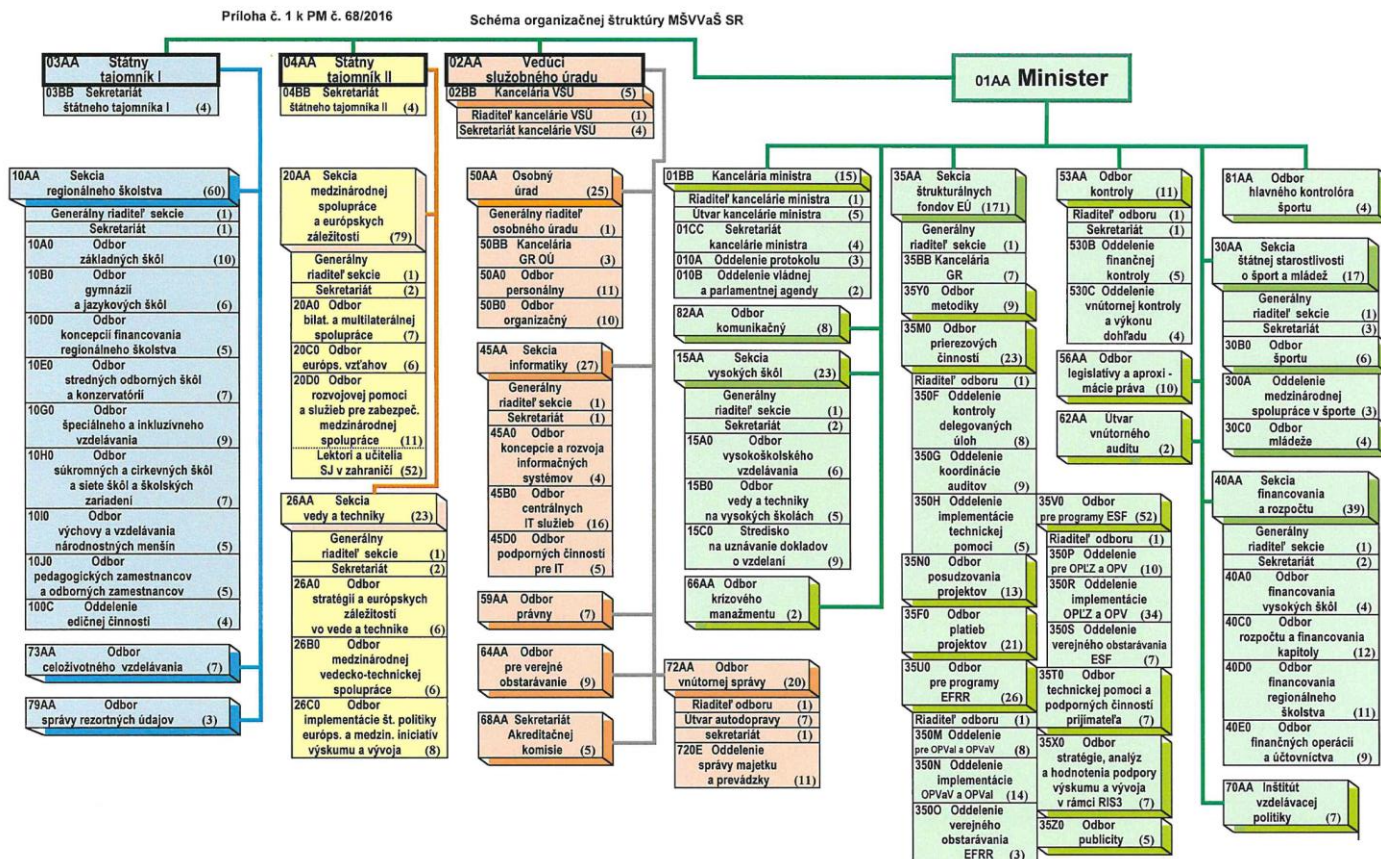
Príloha č. 1 k PM č. 68/2016

Schéma organizačnej štruktúry MŠVVaŠ SR

03AA Štátny tajomník I
03BB Sekretariát štátneho tajomníka I (4)

04AA Štátny tajomník II
04BB Sekretariát štátneho tajomníka II (4)

02AA Vedúci služobného úradu
02BB Kancelária VSÚ (5)
Riaditeľ kancelárie VSÚ (1)
Sekretariát kancelárie VSÚ (4)

01AA Minister

10AA Sekcia regionálneho školstva (60)
Generálny riaditeľ sekcie (1)
Sekretariát (1)
10A0 Odbor základných škôl (10)
10B0 Odbor gymnázií a jazykových škôl (6)
10D0 Odbor koncepcií financovania regionálneho školstva (5)
10E0 Odbor stredných odborných škôl a konzervatórií (7)
10G0 Odbor špeciálneho a inkluzívneho vzdelávania (9)
10H0 Odbor súkromných a cirkevných škôl a siete škôl a školských zariadení (7)
10I0 Odbor výchovy a vzdelávania národnostných menšín (5)
10J0 Odbor pedagogických zamestnancov a odborných zamestnancov (5)
100C Oddelenie edičnej činnosti (4)

73AA Odbor celoživotného vzdelávania (7)

79AA Odbor správy rezortných údajov (3)

20AA Sekcia medzinárodnej spolupráce a európskych záležitostí (79)
Generálny riaditeľ sekcie (1)
Sekretariát (2)
20A0 Odbor bilat. a multilaterálnej spolupráce (7)
20C0 Odbor európs. vzťahov (6)
20D0 Odbor rozvojovej pomoci a služieb pre zabezpeč. medzinárodnej spolupráce (11)
Lektori a učitelia SJ v zahraničí (52)

26AA Sekcia vedy a techniky (23)
Generálny riaditeľ sekcie (1)
Sekretariát (2)
26A0 Odbor stratégií a európskych záležitostí vo vede a technike (6)
26B0 Odbor medzinárodnej vedecko-technickej spolupráce (6)
26C0 Odbor implementácie št. politiky európs. a medzin. iniciatív výskumu a vývoja (8)

50AA Osobný úrad (25)
Generálny riaditeľ osobného úradu (1)
50BB Kancelária GR OÚ (3)
50A0 Odbor personálny (11)
50B0 Odbor organizačný (10)

45AA Sekcia informatiky (27)
Generálny riaditeľ sekcie (1)
Sekretariát (1)
45A0 Odbor koncepcie a rozvoja informačných systémov (4)
45B0 Odbor centrálnych IT služieb (16)
45D0 Odbor podporných činností pre IT (5)

59AA Odbor právny (7)

64AA Odbor pre verejné obstarávanie (9)

68AA Sekretariát Akreditačnej komisie (5)

01BB Kancelária ministra (15)
Riaditeľ kancelárie ministra (1)
Útvar kancelárie ministra (5)
01CC Sekretariát kancelárie ministra (4)
010A Oddelenie protokolu (3)
010B Oddelenie vládnej a parlamentnej agendy (2)

82AA Odbor komunikačný (8)

15AA Sekcia vysokých škôl (23)
Generálny riaditeľ sekcie (1)
Sekretariát (2)
15A0 Odbor vysokoškolského vzdelávania (6)
15B0 Odbor vedy a techniky na vysokých školách (5)
15C0 Stredisko na uznávanie dokladov o vzdelaní (9)

66AA Odbor krízového manažmentu (2)

72AA Odbor vnútornej správy (20)
Riaditeľ odboru (1)
Útvar autodopravy (7)
sekretariát (1)
720E Oddelenie správy majetku a prevádzky (11)

35AA Sekcia štrukturálnych fondov EÚ (171)
Generálny riaditeľ sekcie (1)
35BB Kancelária GR (7)
35Y0 Odbor metodiky (9)
35M0 Odbor prierezových činností (23)
Riaditeľ odboru (1)
350F Oddelenie kontroly delegovaných úloh (8)
350G Oddelenie koordinácie auditov (9)
350H Oddelenie implementácie technickej pomoci (5)
35N0 Odbor posudzovania projektov (13)
35F0 Odbor platieb projektov (21)
35U0 Odbor pre programy EFRR (26)
Riaditeľ odboru (1)
350M Oddelenie pre OPVaI a OPVaV (8)
350N Oddelenie implementácie OPVaV a OPVaI (14)
350O Oddelenie verejného obstarávania EFRR (3)
35V0 Odbor pre programy ESF (52)
Riaditeľ odboru (1)
350P Oddelenie pre OPĽZ a OPV (10)
350R Oddelenie implementácie OPĽZ a OPV (34)
350S Oddelenie verejného obstarávania ESF (7)
35T0 Odbor technickej pomoci a podporných činností prijímateľa (7)
35X0 Odbor stratégie, analýz a hodnotenia podpory výskumu a vývoja v rámci RIS3 (7)
35Z0 Odbor publicity (5)

53AA Odbor kontroly (11)
Riaditeľ odboru (1)
Sekretariát (1)
530B Oddelenie finančnej kontroly (5)
530C Oddelenie vnútornej kontroly a výkonu dohľadu (4)

56AA Odbor legislatívy a aproximácie práva (10)

62AA Útvar vnútorného auditu (2)

81AA Odbor hlavného kontrolóra športu (4)

30AA Sekcia štátnej starostlivosti o šport a mládež (17)
Generálny riaditeľ sekcie (1)
Sekretariát (3)
30B0 Odbor športu (6)
300A Oddelenie medzinárodnej spolupráce v športe (3)
30C0 Odbor mládeže (4)

40AA Sekcia financovania a rozpočtu (39)
Generálny riaditeľ sekcie (1)
Sekretariát (2)
40A0 Odbor financovania vysokých škôl (4)
40C0 Odbor rozpočtu a financovania kapitoly (12)
40D0 Odbor financovania regionálneho školstva (11)
40E0 Odbor finančných operácií a účtovníctva (9)

70AA Inštitút vzdelávacej politiky (7)